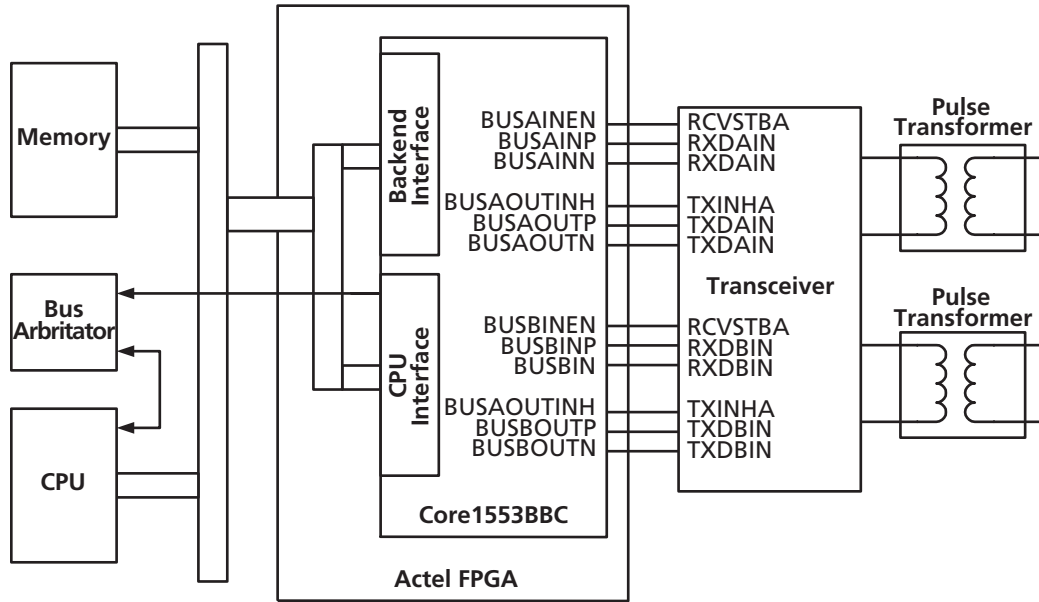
Memory

Bus Arbitrator

CPU

Backend Interface

CPU Interface

BUSAINEN
BUSAINP
BUSAINN
BUSAOUTINH
BUSAOUTP
BUSAOUTN

BUSBINEN
BUSBINP
BUSBIN
BUSAOUTINH
BUSBOUTP
BUSBOUTN

Core1553BBC

Actel FPGA

RCVSTBA
RXDAIN
RXDAIN
TXINHA
TXDAIN
TXDAIN

Transceiver

RCVSTBA
RXDBIN
RXDBIN
TXINHA
TXDBIN
TXDBIN

Pulse Transformer

Pulse Transformer